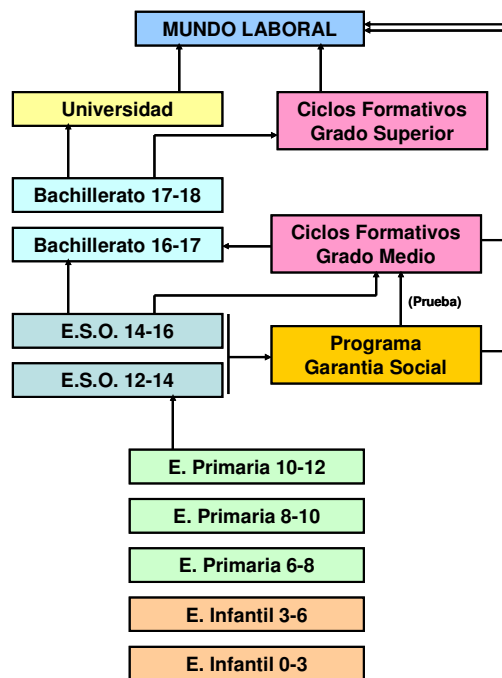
MUNDO LABORAL

Universidad

Ciclos Formativos Grado Superior

Bachillerato 17-18

Bachillerato 16-17

Ciclos Formativos Grado Medio

(Prueba)

E.S.O. 14-16

E.S.O. 12-14

Programa Garantia Social

E. Primaria 10-12

E. Primaria 8-10

E. Primaria 6-8

E. Infantil 3-6

E. Infantil 0-3